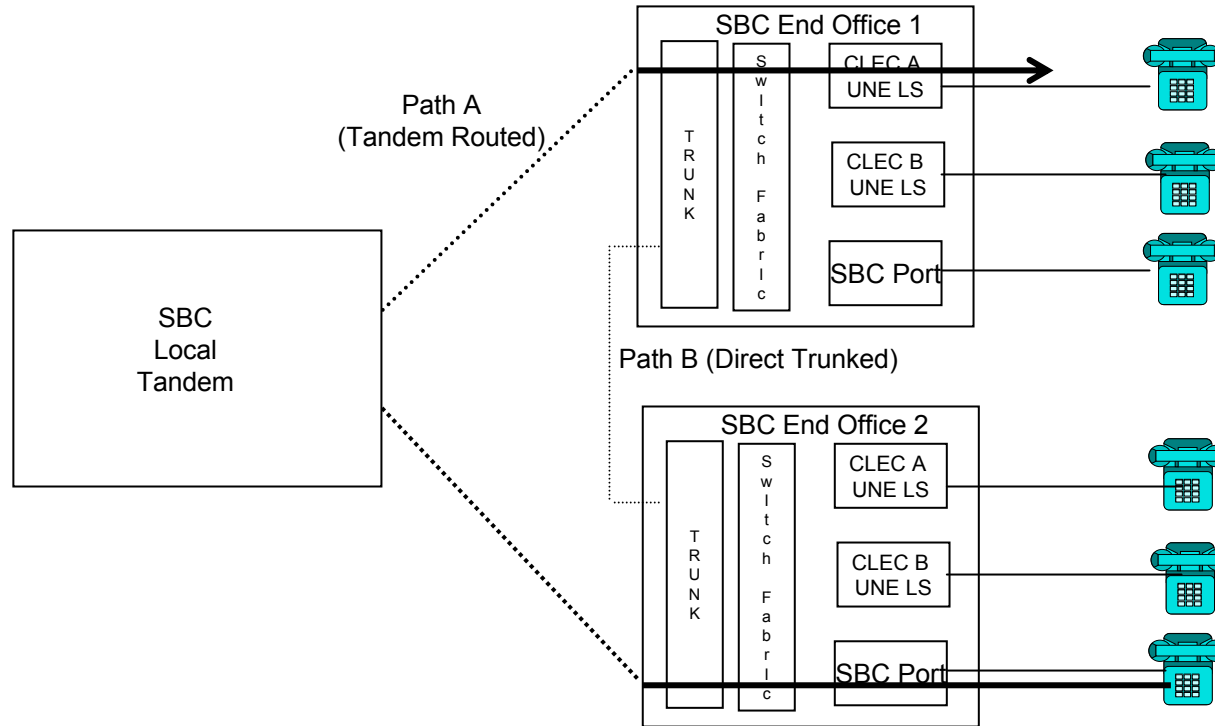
SBC End Office 1

TRUNK

Switch Fabric

CLEC A UNE LS

CLEC B UNE LS

SBC Port

Path A (Tandem Routed)

SBC Local Tandem

Path B (Direct Trunked)

SBC End Office 2

TRUNK

Switch Fabric

CLEC A UNE LS

CLEC B UNE LS

SBC Port